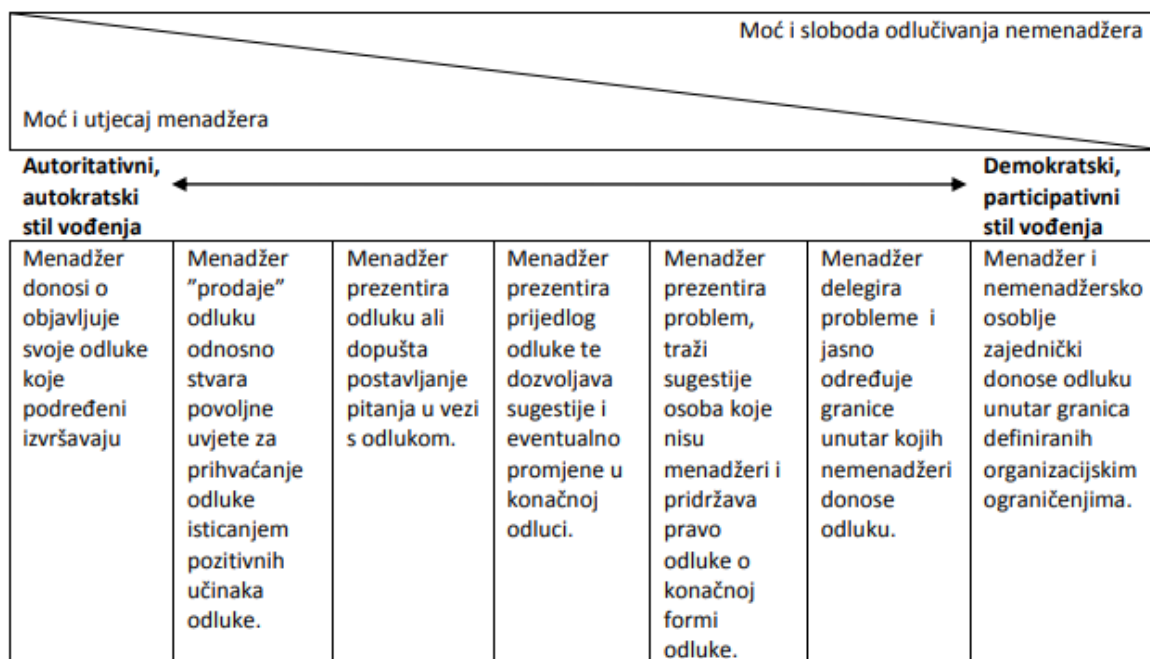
Moć i sloboda odlučivanja nemenadžera

Moć i utjecaj menadžera

**Autoritativni, autokratski stil vođenja**

**Demokratski, participativni stil vođenja**

| Menadžer donosi o objavljuje svoje odluke koje podređeni izvršavaju | Menadžer "prodaje" odluku odnosno stvara povoljne uvjete za prihvaćanje odluke isticanjem pozitivnih učinaka odluke. | Menadžer prezentira odluku ali dopušta postavljanje pitanja u vezi s odlukom. | Menadžer prezentira prijedlog odluke te dozvoljava sugestije i eventualno promjene u konačnoj odluci. | Menadžer prezentira problem, traži sugestije osoba koje nisu menadžeri i pridržava pravo odluke o konačnoj formi odluke. | Menadžer delegira probleme i jasno određuje granice unutar kojih nemenadžeri donose odluku. | Menadžer i nemenadžersko osoblje zajednički donose odluku unutar granica definiranih organizacijskim ograničenjima. |
|---|---|---|---|---|---|---|